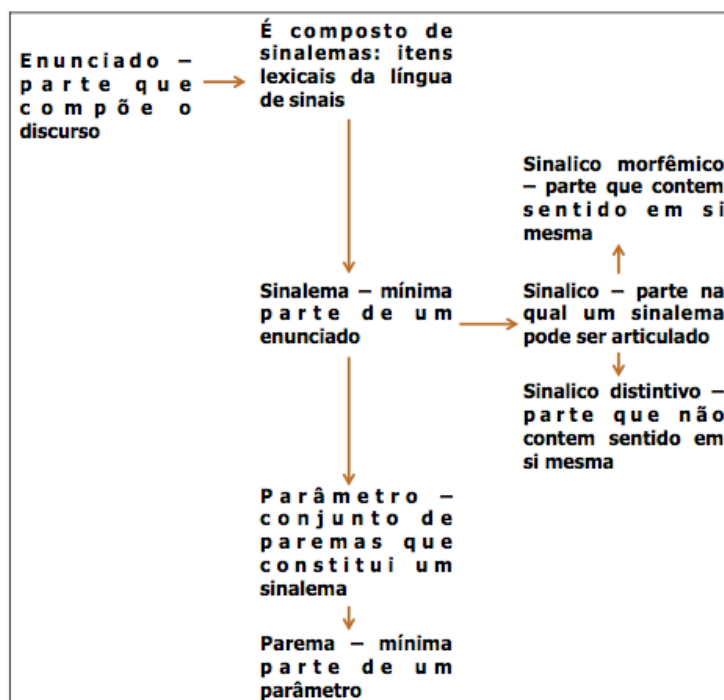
Enunciado – parte que compõe o discurso

É composto de sinalemas: itens lexicais da língua de sinais

Sinalema – mínima parte de um enunciado

Sinalico morfêmico – parte que contem sentido em si mesma

Sinalico – parte na qual um sinalema pode ser articulado

Sinalico distintivo – parte que não contem sentido em si mesma

Parâmetro – conjunto de paremas que constitui um sinalema

Parema – mínima parte de um parâmetro